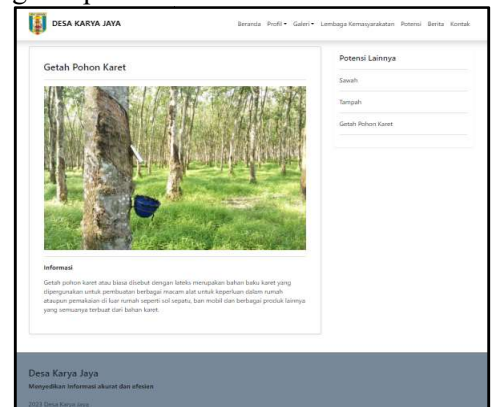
DESA KARYA JAYA

Beranda Profil ▾ Galeri ▾ Lembaga Kemasyarakatan Potensi Berita Kontak

Getah Pohon Karet

Informasi

Getah pohon karet atau biasa disebut dengan lateks merupakan bahan baku karet yang dipergunakan untuk pembuatan berbagai macam alat untuk keperluan dalam rumah ataupun pemakaian di luar rumah seperti sol sepatu, ban mobil dan berbagai produk lainnya yang semuanya terbuat dari bahan karet.

Potensi Lainnya

Sawah

Tampah

Getah Pohon Karet

Desa Karya Jaya

Menyediakan Informasi akurat dan efesien

2023 Desa Karya Jaya